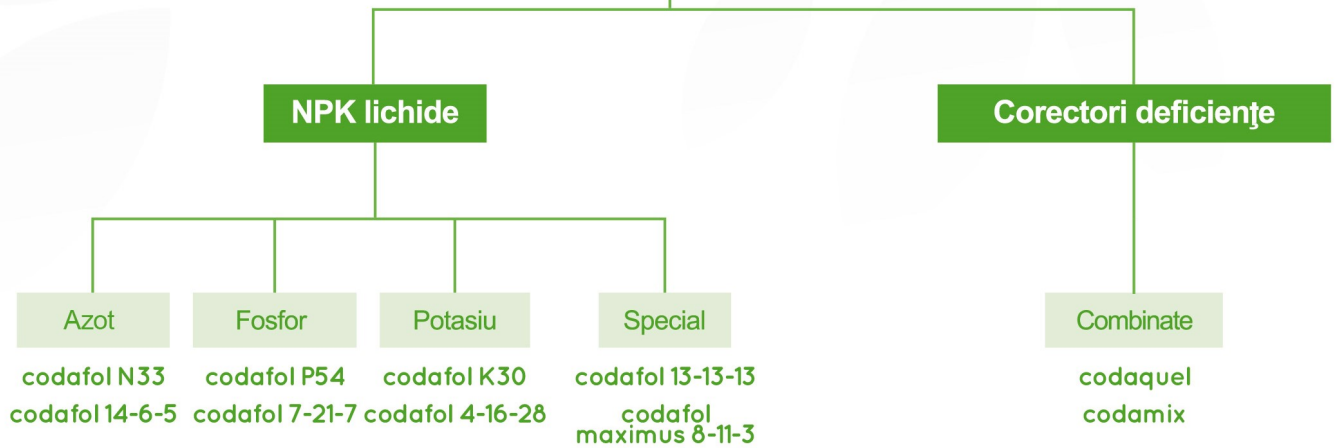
NPK lichide

Corectori deficienţe

Azot

codafol N33
codafol 14-6-5

Fosfor

codafol P54
codafol 7-21-7

Potasiu

codafol K30
codafol 4-16-28

Special

codafol 13-13-13
codafol maximus 8-11-3

Combinate

codaquel
codamix